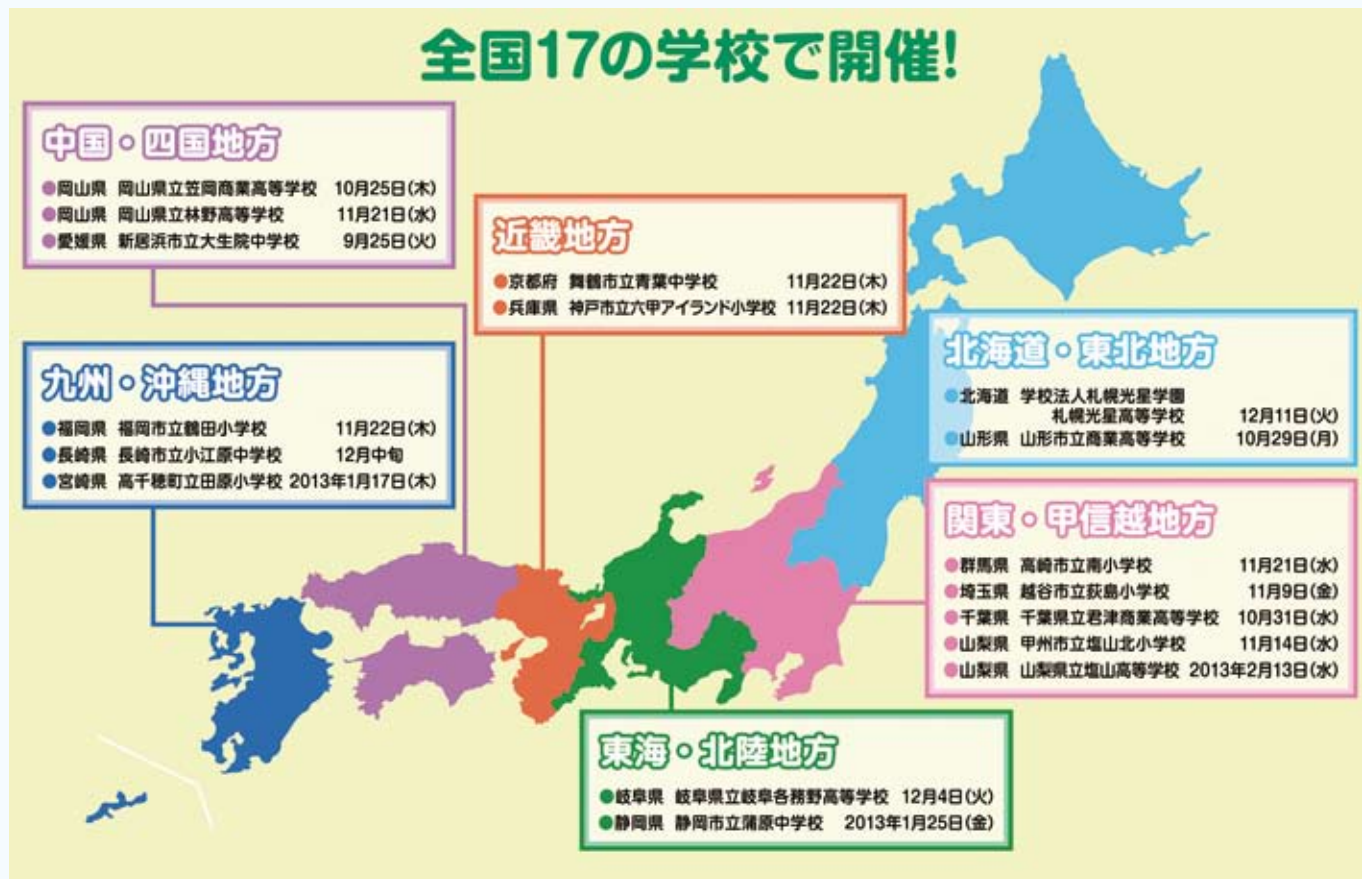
全国17の学校で開催!

中国・四国地方
●岡山県 岡山県立笠岡商業高等学校 10月25日(木)
●岡山県 岡山県立林野高等学校 11月21日(水)
●愛媛県 新居浜市立大生院中学校 9月25日(火)

近畿地方
●京都府 舞鶴市立青葉中学校 11月22日(木)
●兵庫県 神戸市立六甲アイランド小学校 11月22日(木)

九州・沖縄地方
●福岡県 福岡市立鶴田小学校 11月22日(木)
●長崎県 長崎市立小江原中学校 12月中旬
●宮崎県 高千穂町立田原小学校 2013年1月17日(木)

北海道・東北地方
●北海道 学校法人札幌光星学園 札幌光星高等学校 12月11日(火)
●山形県 山形市立商業高等学校 10月29日(月)

関東・甲信越地方
●群馬県 高崎市立南小学校 11月21日(水)
●埼玉県 越谷市立荻島小学校 11月9日(金)
●千葉県 千葉県立君津商業高等学校 10月31日(水)
●山梨県 甲州市立塩山北小学校 11月14日(水)
●山梨県 山梨県立塩山高等学校 2013年2月13日(水)

東海・北陸地方
●岐阜県 岐阜県立岐阜各務野高等学校 12月4日(火)
●静岡県 静岡市立蒲原中学校 2013年1月25日(金)